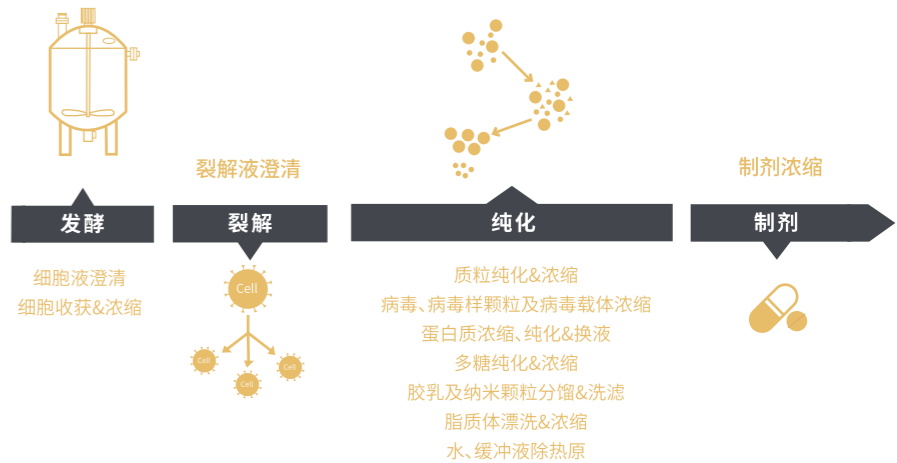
裂解液澄清

制剂浓缩

发酵

裂解

纯化

制剂

细胞液澄清
细胞收获&浓缩

Cell

Cell

Cell

Cell

质粒纯化&浓缩
病毒、病毒样颗粒及病毒载体浓缩
蛋白质浓缩、纯化&换液
多糖纯化&浓缩
胶乳及纳米颗粒分馏&洗滤
脂质体漂洗&浓缩
水、缓冲液除热原